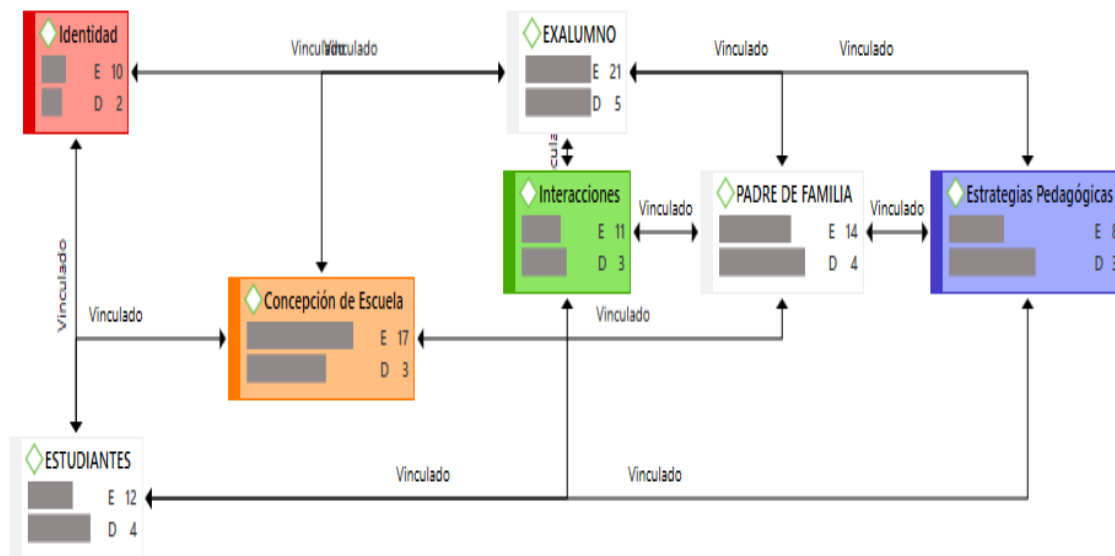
Identidad
E 10
D 2

VinculadoVinculado

EXALUMNO
E 21
D 5

Vinculado

Vinculado

cula

Interacciones
E 11
D 3

Vinculado

PADRE DE FAMILIA
E 14
D 4

Vinculado

Estrategias Pedagógicas
E 8
D 3

Vinculado

Vinculado

Concepción de Escuela
E 17
D 3

Vinculado

ESTUDIANTES
E 12
D 4

Vinculado

Vinculado